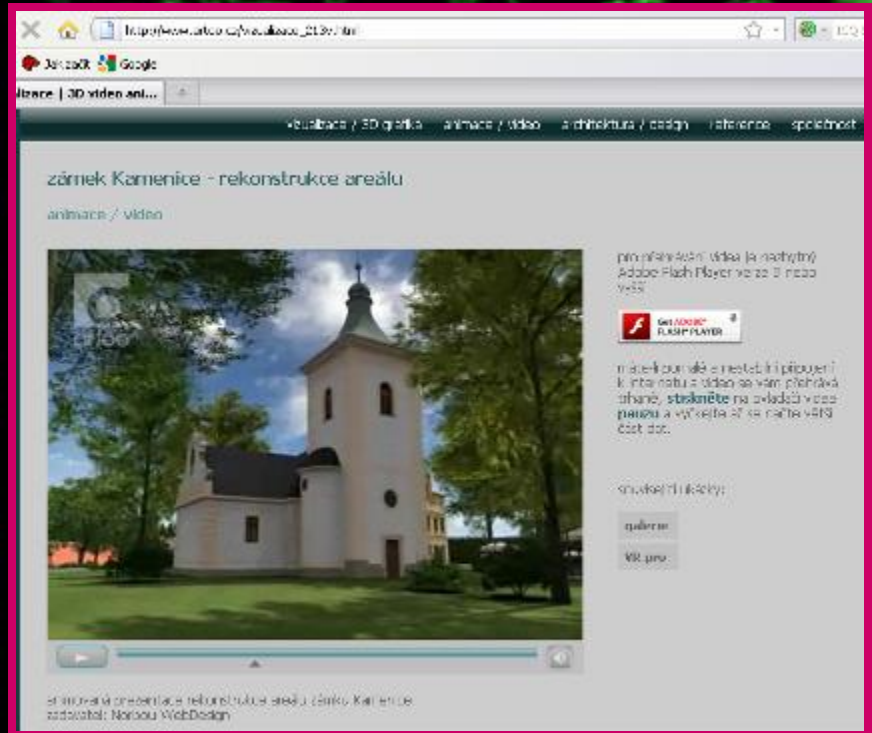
http://www.artco.cz/vizualizace_213v.html

Jak začít Google

alizace | 3D video ani...

vizualizace / 3D grafika animace / video architektura / design reference společnost

zámek Kamenice - rekonstrukce areálu

animace / video

pro přehrávání videa je nezbytný Adobe Flash Player verze 9 nebo vyšší

Get ADOBE FLASH PLAYER

máte-li pomalé a nestabilní připojení k internetu a video se vám přehrává trhaně, stiskněte na ovladači videa pauzu a vyčkejte až se načte větší část dat.

související ukázky:

galerie

VR pro

animovaná prezentace rekonstrukce areálu zámku Kamenice
zadavatel: Nonsou WebDesign